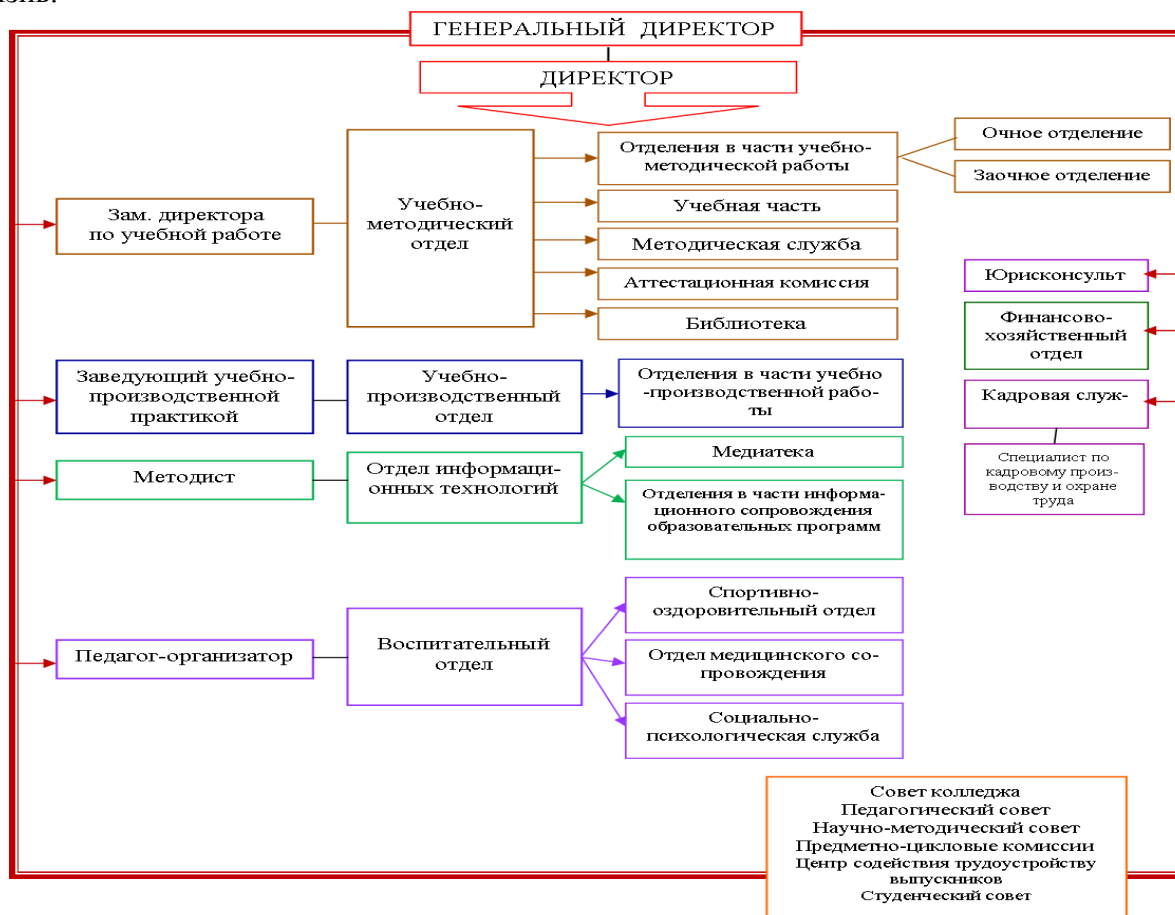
ГЕНЕРАЛЬНЫЙ ДИРЕКТОР

ДИРЕКТОР

Зам. директора по учебной работе

Учебно-методический отдел

Отделения в части учебно-методической работы

Очное отделение

Заочное отделение

Учебная часть

Методическая служба

Аттестационная комиссия

Библиотека

Юрисконсульт

Финансово-хозяйственный отдел

Заведующий учебно-производственной практикой

Учебно-производственный отдел

Отделения в части учебно-производственной работы

Кадровая служ-

Специалист по кадровому производству и охране труда

Методист

Отдел информационных технологий

Медиатека

Отделения в части информационного сопровождения образовательных программ

Педагог-организатор

Воспитательный отдел

Спортивно-оздоровительный отдел

Отдел медицинского сопровождения

Социально-психологическая служба

Совет колледжа
Педагогический совет
Научно-методический совет
Предметно-цикловые комиссии
Центр содействия трудоустройству выпускников
Студенческий совет